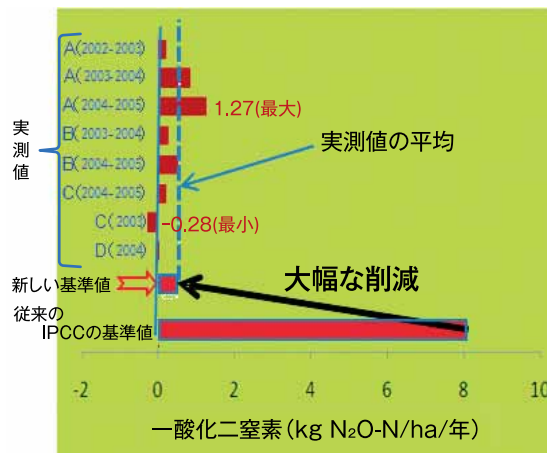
実測値

A(2002-2003)
A(2003-2004)
A(2004-2005)
B(2003-2004)
B(2004-2005)
C(2004-2005)
C(2003)
D(2004)

1.27(最大)
実測値の平均
-0.28(最小)

新しい基準値
従来の IPCCの基準値

大幅な削減

-2
0
2
4
6
8
10

一酸化二窒素(kg $N_2O$-N/ha/年)